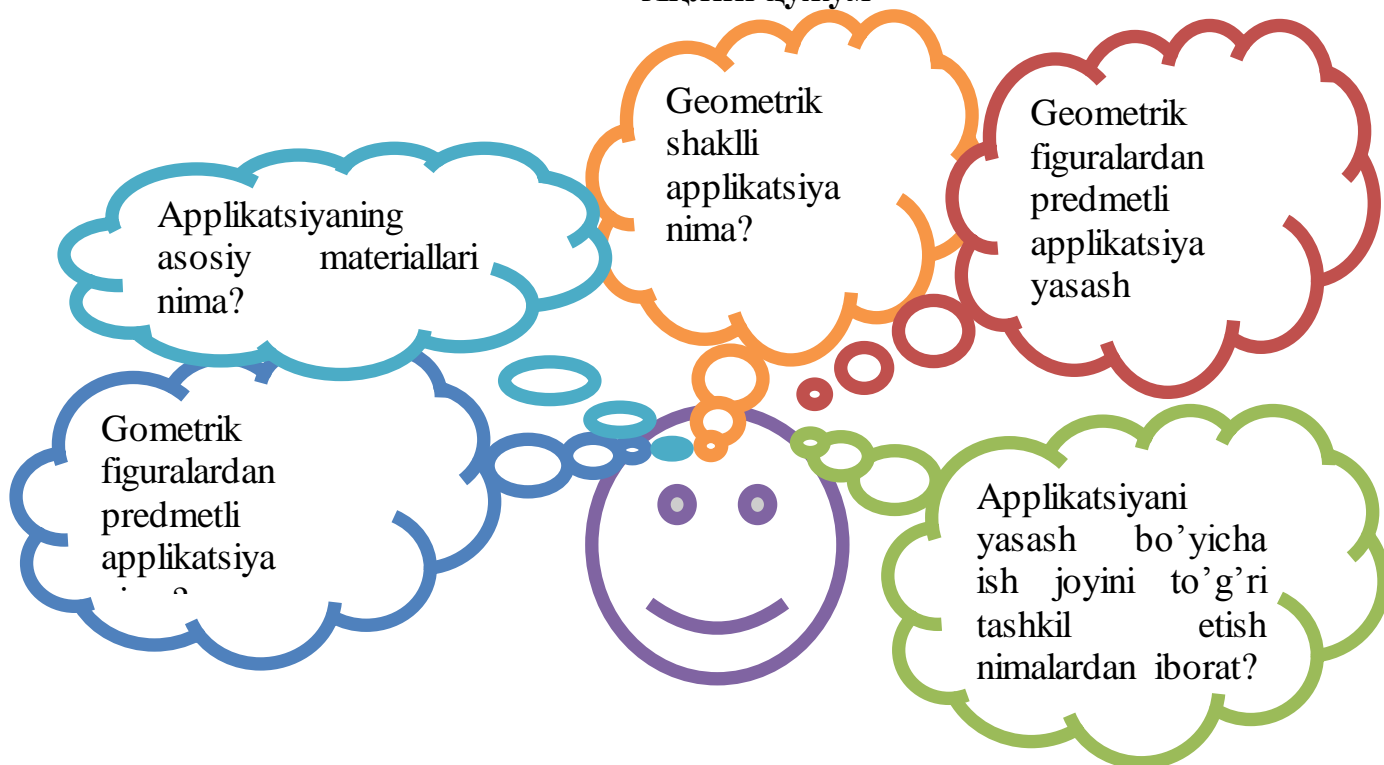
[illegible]

Applikatsiyaning asosiy materiallari nima?

Geometrik shaklli applikatsiya nima?

Geometrik figuralardan predmetli applikatsiya yasash

Gometrik figuralardan predmetli applikatsiya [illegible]

Applikatsiyani yasash bo'yicha ish joyini to'g'ri tashkil etish nimalardan iborat?